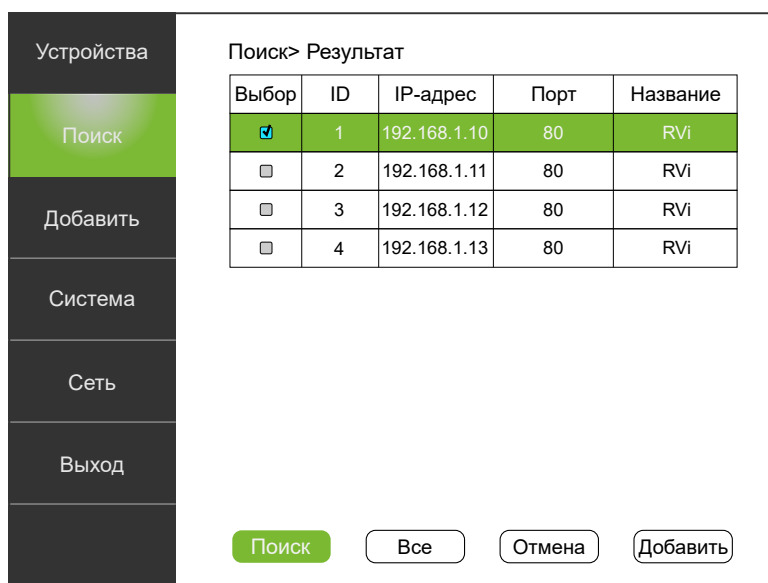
Устройства

Поиск

Добавить

Система

Сеть

Выход

Поиск> Результат

| Выбор | ID | IP-адрес | Порт | Название |
|---|---|---|---|---|
| ☑ | 1 | 192.168.1.10 | 80 | RVi |
| ☐ | 2 | 192.168.1.11 | 80 | RVi |
| ☐ | 3 | 192.168.1.12 | 80 | RVi |
| ☐ | 4 | 192.168.1.13 | 80 | RVi |

Поиск | Все | Отмена | Добавить